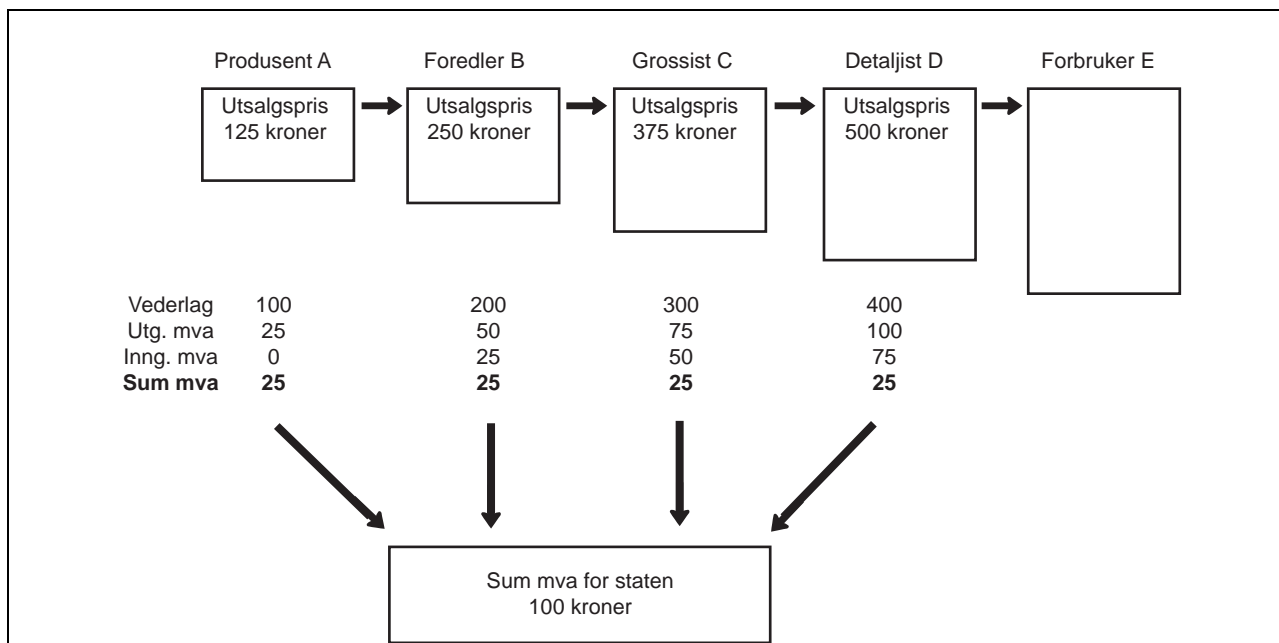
Produsent A
Utsalgspris
125 kroner

Foredler B
Utsalgspris
250 kroner

Grossist C
Utsalgspris
375 kroner

Detaljist D
Utsalgspris
500 kroner

Forbruker E

| | | | | |
|---|---|---|---|---|
| Vederlag | 100 | 200 | 300 | 400 |
| Utg. mva | 25 | 50 | 75 | 100 |
| Inng. mva | 0 | 25 | 50 | 75 |
| **Sum mva** | **25** | **25** | **25** | **25** |

Sum mva for staten
100 kroner